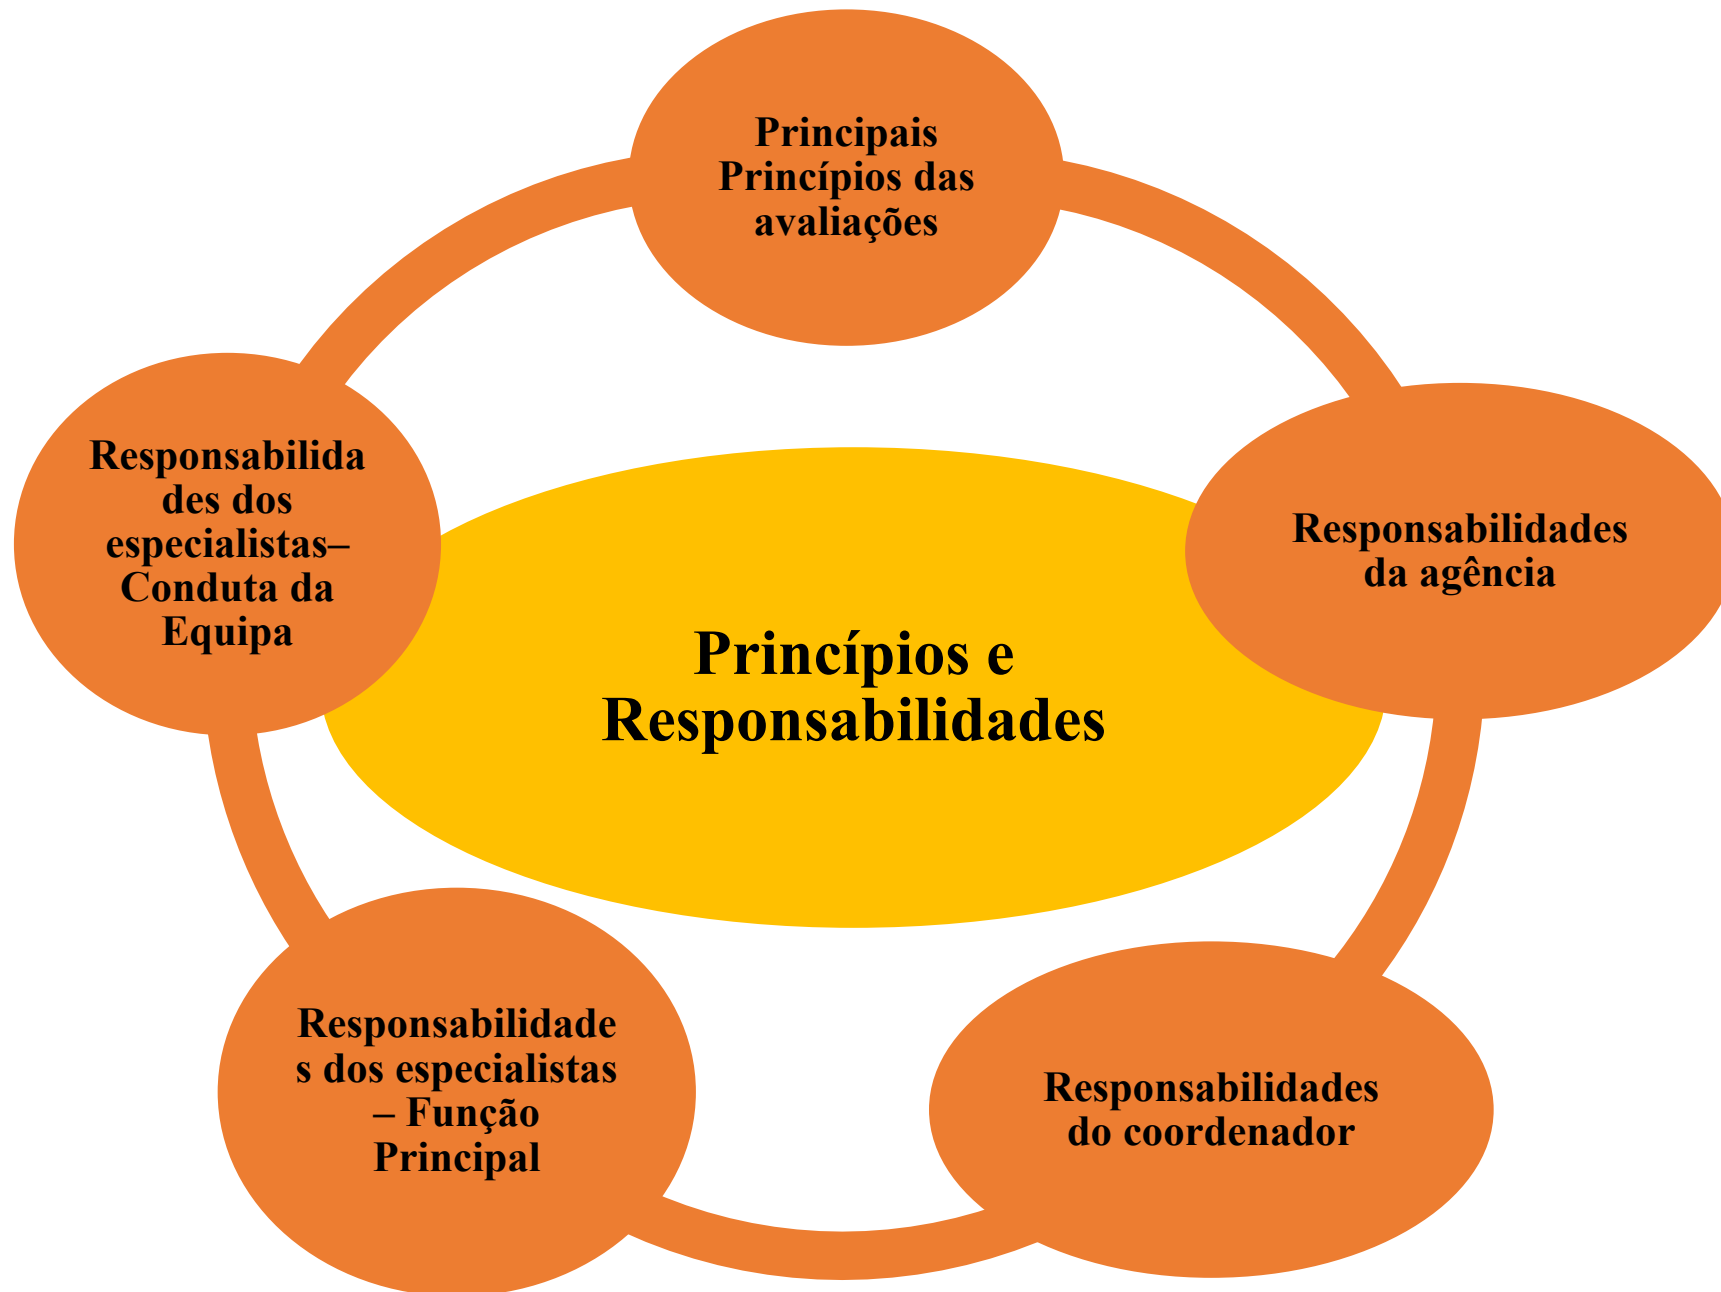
Principais Princípios das avaliações

Responsabilidades da agência

Responsabilidades do coordenador

Responsabilidades dos especialistas – Função Principal

Responsabilidades dos especialistas– Conduta da Equipa

Princípios e Responsabilidades